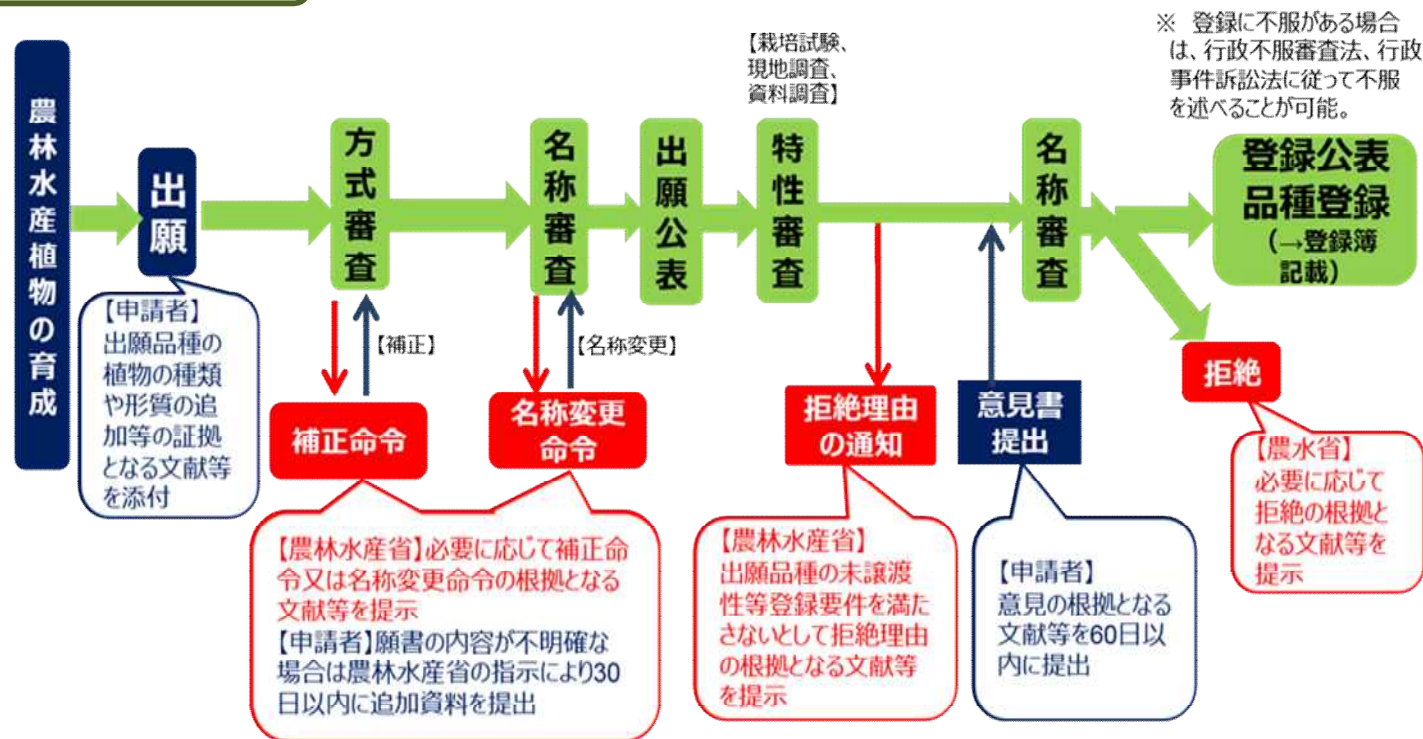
農林水産植物の育成

出願

【申請者】
出願品種の植物の種類や形質の追加等の証拠となる文献等を添付

方式審査

【補正】

補正命令

名称審査

【名称変更】

名称変更命令

【農林水産省】必要に応じて補正命令又は名称変更命令の根拠となる文献等を提示
【申請者】願書の内容が不明確な場合は農林水産省の指示により30日以内に追加資料を提出

出願公表

【栽培試験、現地調査、資料調査】

特性審査

拒絶理由の通知

【農林水産省】
出願品種の未譲渡性等登録要件を満たさないとして拒絶理由の根拠となる文献等を提示

意見書提出

【申請者】
意見の根拠となる文献等を60日以内に提出

名称審査

※ 登録に不服がある場合は、行政不服審査法、行政事件訴訟法に従って不服を述べることが可能。

登録公表
品種登録
(→登録簿記載)

拒絶

【農水省】
必要に応じて拒絶の根拠となる文献等を提示